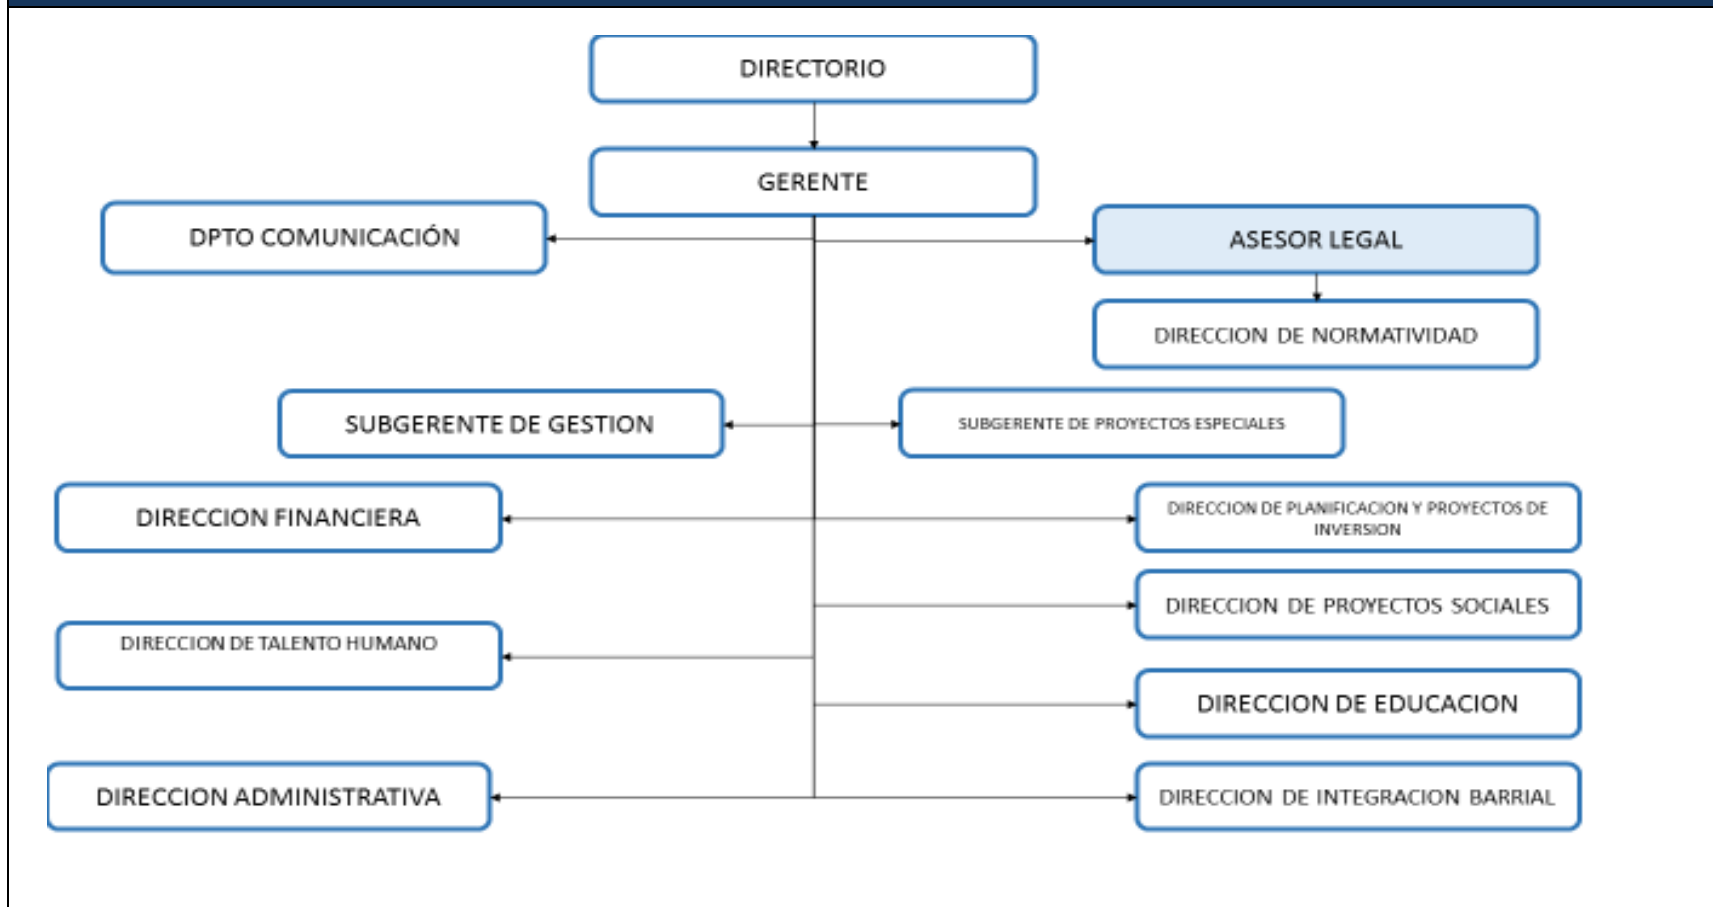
DIRECTORIO

GERENTE

DPTO COMUNICACIÓN

ASESOR LEGAL

DIRECCION DE NORMATIVIDAD

SUBGERENTE DE GESTION

SUBGERENTE DE PROYECTOS ESPECIALES

DIRECCION FINANCIERA

DIRECCION DE PLANIFICACION Y PROYECTOS DE INVERSION

DIRECCION DE PROYECTOS SOCIALES

DIRECCION DE TALENTO HUMANO

DIRECCION DE EDUCACION

DIRECCION ADMINISTRATIVA

DIRECCION DE INTEGRACION BARRIAL